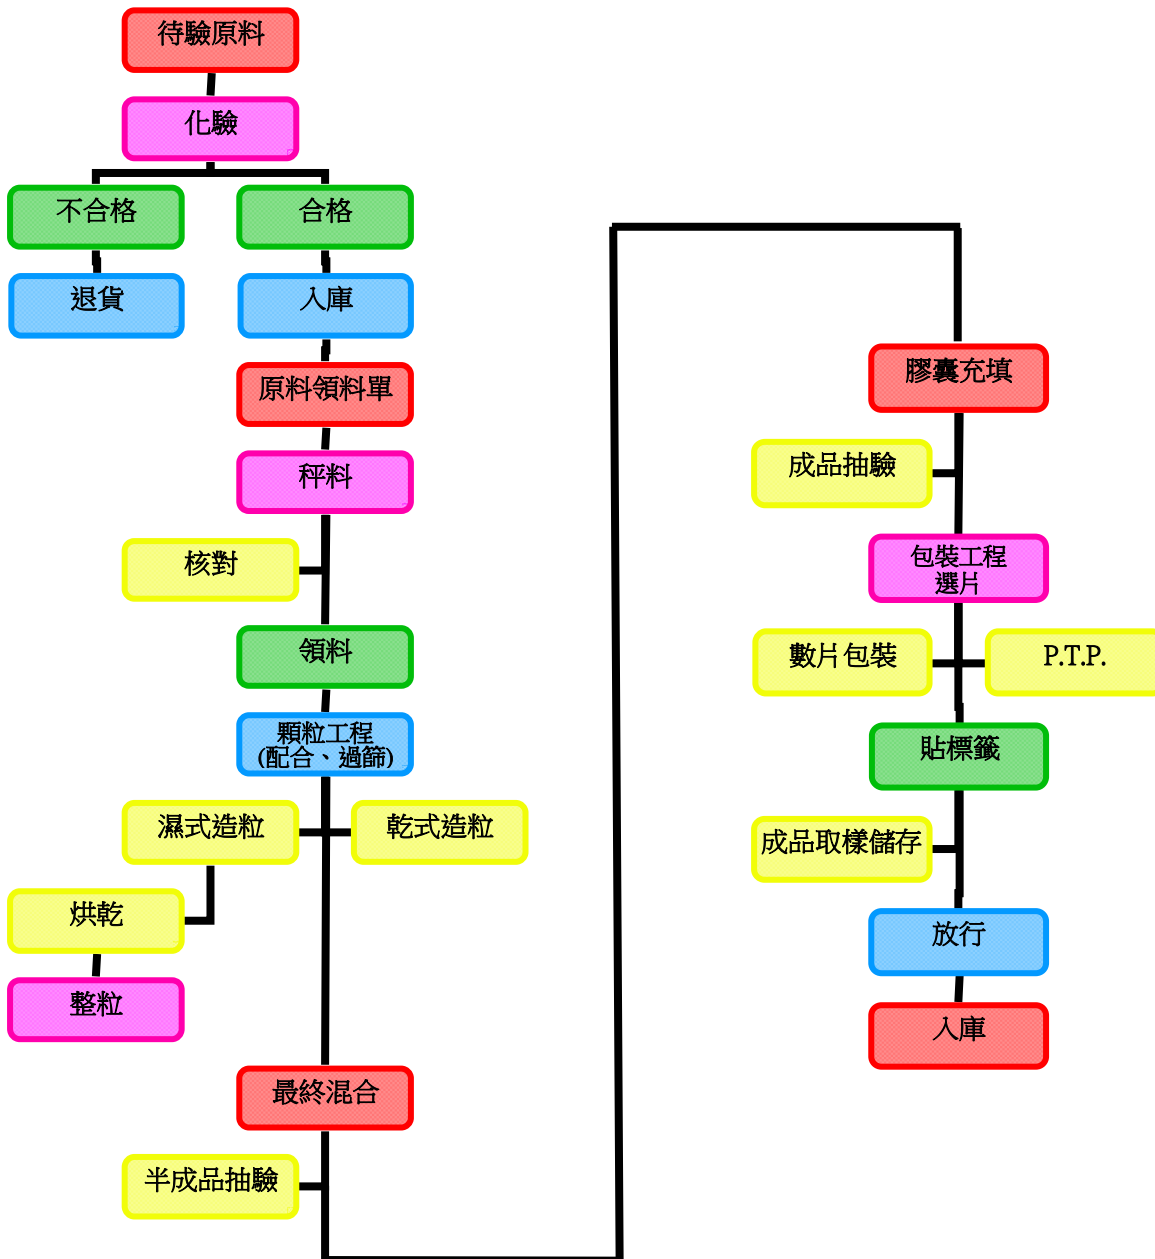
待驗原料

化驗

不合格

合格

退貨

入庫

原料領料單

秤料

核對

領料

顆粒工程
(配合、過篩)

濕式造粒

乾式造粒

烘乾

整粒

最終混合

半成品抽驗

膠囊充填

成品抽驗

包裝工程
選片

數片包裝

P.T.P.

貼標籤

成品取樣儲存

放行

入庫